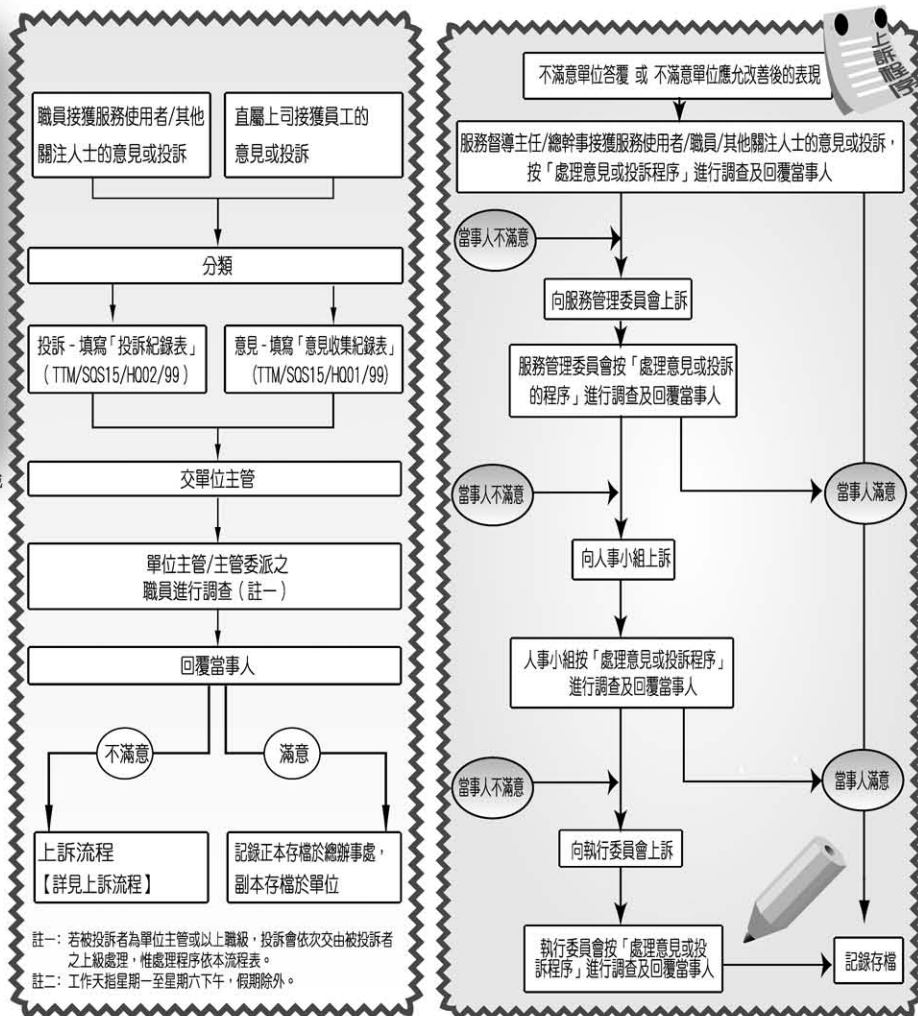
職員接獲服務使用者/其他關注人士的意見或投訴

直屬上司接獲員工的意見或投訴

分類

投訴 - 填寫「投訴紀錄表」(TTM/SQS15/HQ02/99)

意見 - 填寫「意見收集紀錄表」(TTM/SQS15/HQ01/99)

交單位主管

單位主管/主管委派之職員進行調查(註一)

回覆當事人

不滿意

滿意

上訴流程
【詳見上訴流程】

記錄正本存檔於總辦事處,副本存檔於單位

註一: 若被投訴者為單位主管或以上職級,投訴會依次交由被投訴者之上級處理,惟處理程序依本流程表。
註二: 工作天指星期一至星期六下午,假期除外。

上訴程序

不滿意單位答覆 或 不滿意單位應允改善後的表現

服務督導主任/總幹事接獲服務使用者/職員/其他關注人士的意見或投訴,按「處理意見或投訴程序」進行調查及回覆當事人

當事人不滿意

向服務管理委員會上訴

服務管理委員會按「處理意見或投訴的程序」進行調查及回覆當事人

當事人不滿意

當事人滿意

向人事小組上訴

人事小組按「處理意見或投訴程序」進行調查及回覆當事人

當事人不滿意

當事人滿意

向執行委員會上訴

執行委員會按「處理意見或投訴程序」進行調查及回覆當事人

記錄存檔